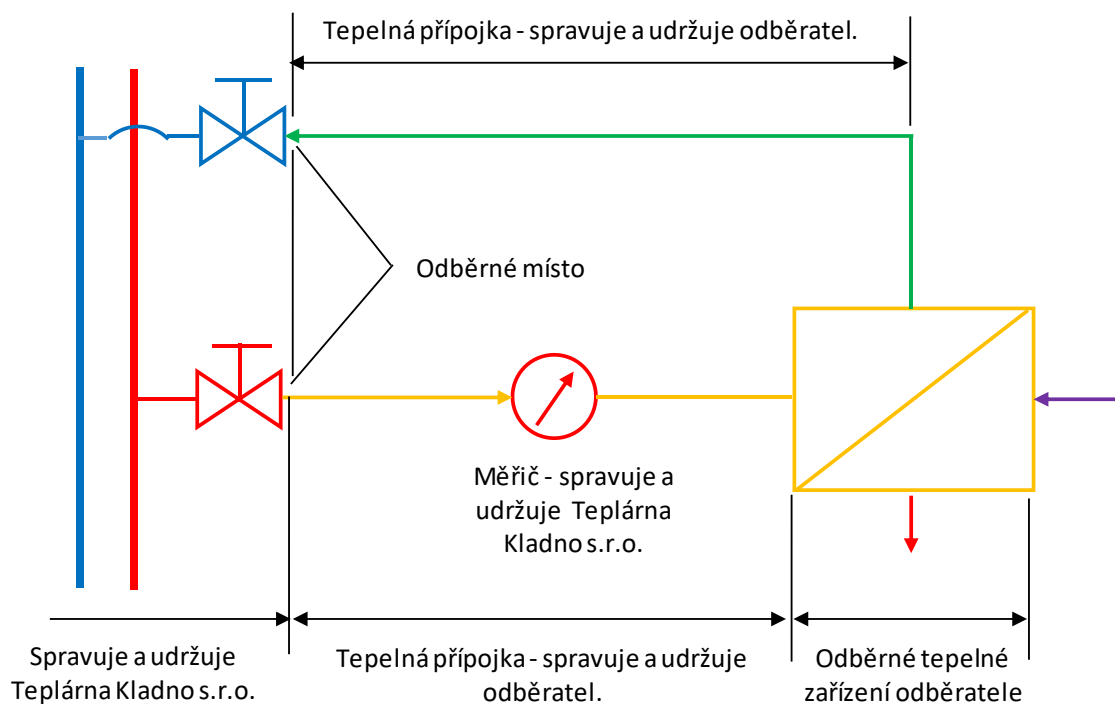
Tepelná přípojka - spravuje a udržuje odběratel.

Odběrné místo

Měřič - spravuje a udržuje Teplárna Kladno s.r.o.

Spravuje a udržuje Teplárna Kladno s.r.o.

Tepelná přípojka - spravuje a udržuje odběratel.

Odběrné tepelné zařízení odběratele